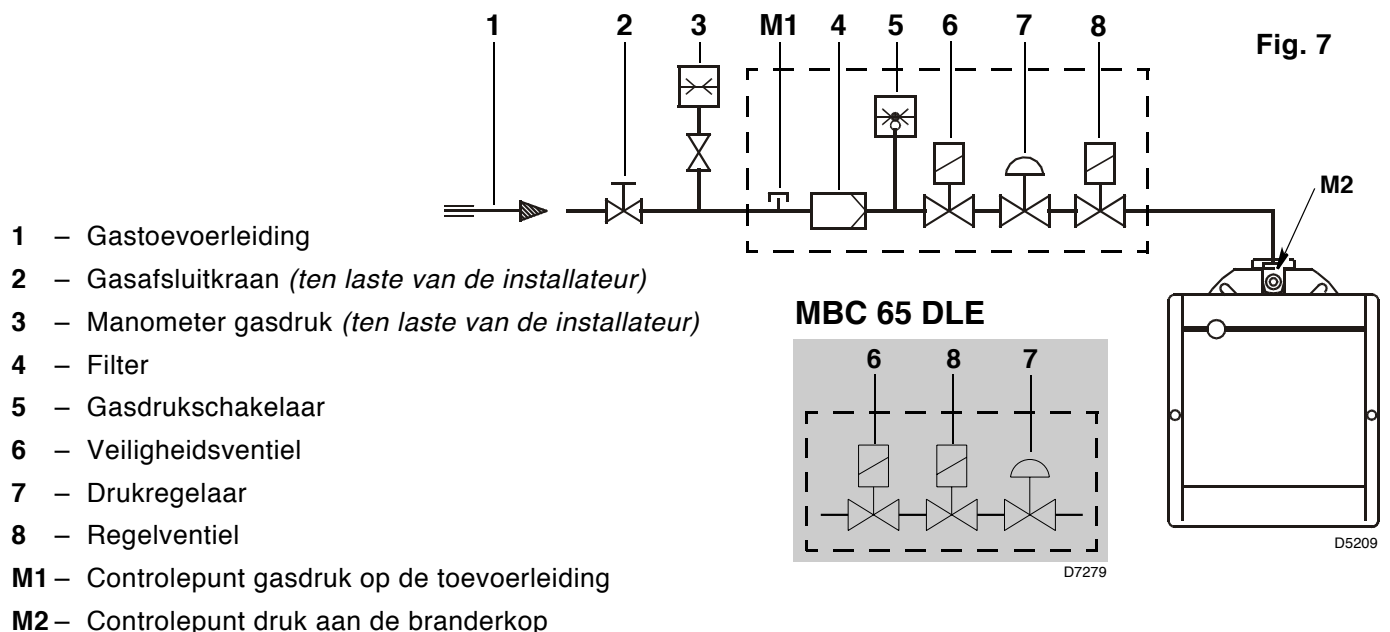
1 2 3 M1 4 5 6 7 8

Fig. 7

M2

1 – Gastoevoerleiding
2 – Gasafsluitkraan *(ten laste van de installateur)*
3 – Manometer gasdruk *(ten laste van de installateur)*
4 – Filter
5 – Gasdrukschakelaar
6 – Veiligheidsventiel
7 – Drukregelaar
8 – Regelventiel
M1 – Controlepunt gasdruk op de toevoerleiding
M2 – Controlepunt druk aan de branderkop

MBC 65 DLE

6 8 7

D7279

D5209